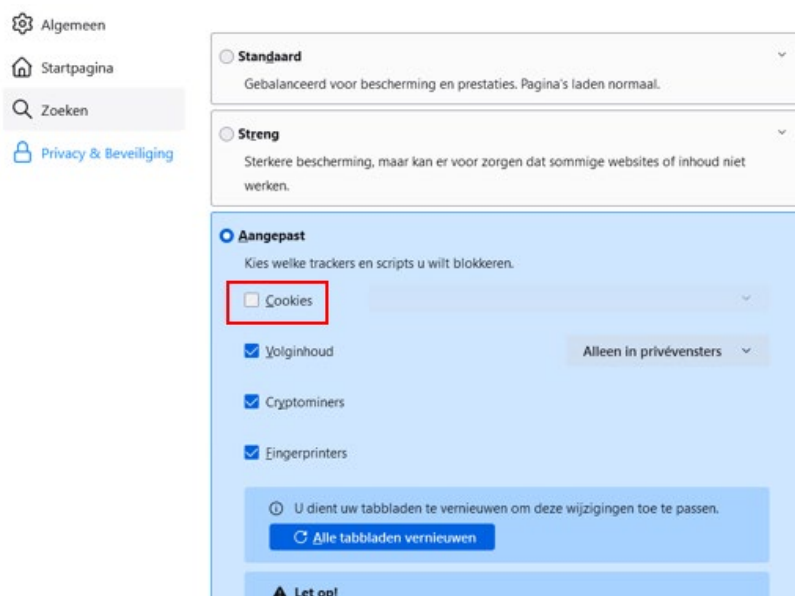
Algemeen

Startpagina

Zoeken

Privacy & Beveiliging

Standaard

Gebalanceerd voor bescherming en prestaties. Pagina's laden normaal.

Streng

Sterkere bescherming, maar kan er voor zorgen dat sommige websites of inhoud niet werken.

Aangepast

Kies welke trackers en scripts u wilt blokkeren.

Cookies

Volginhoud

Alleen in privévensters

Cryptominers

Fingerprinters

U dient uw tabbladen te vernieuwen om deze wijzigingen toe te passen.

Alle tabbladen vernieuwen

Let op!